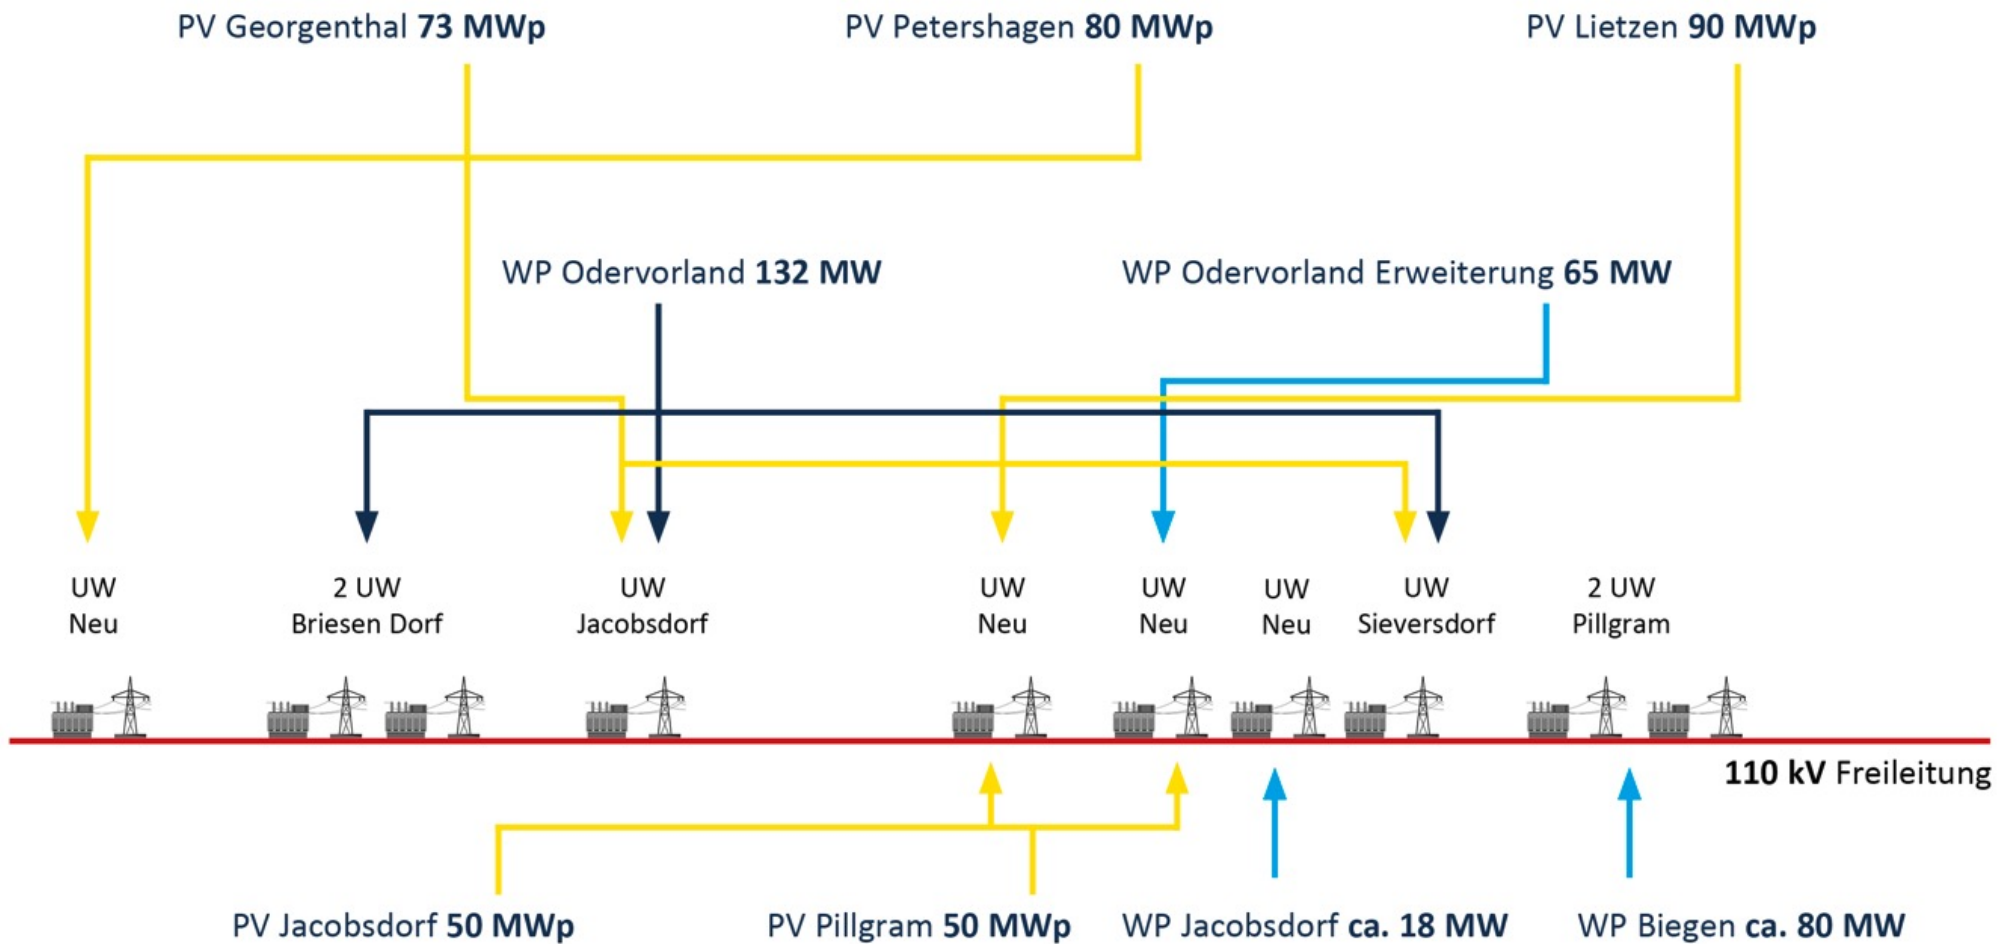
PV Georgenthal **73 MWp** PV Petershagen **80 MWp** PV Lietzen **90 MWp**

WP Odervorland **132 MW** WP Odervorland Erweiterung **65 MW**

UW Neu

2 UW Briesen Dorf

UW Jacobsdorf

UW Neu

UW Neu

UW Neu

UW Sieversdorf

2 UW Pillgram

**110 kV** Freileitung

PV Jacobsdorf **50 MWp** PV Pillgram **50 MWp** WP Jacobsdorf **ca. 18 MW** WP Biegen **ca. 80 MW**